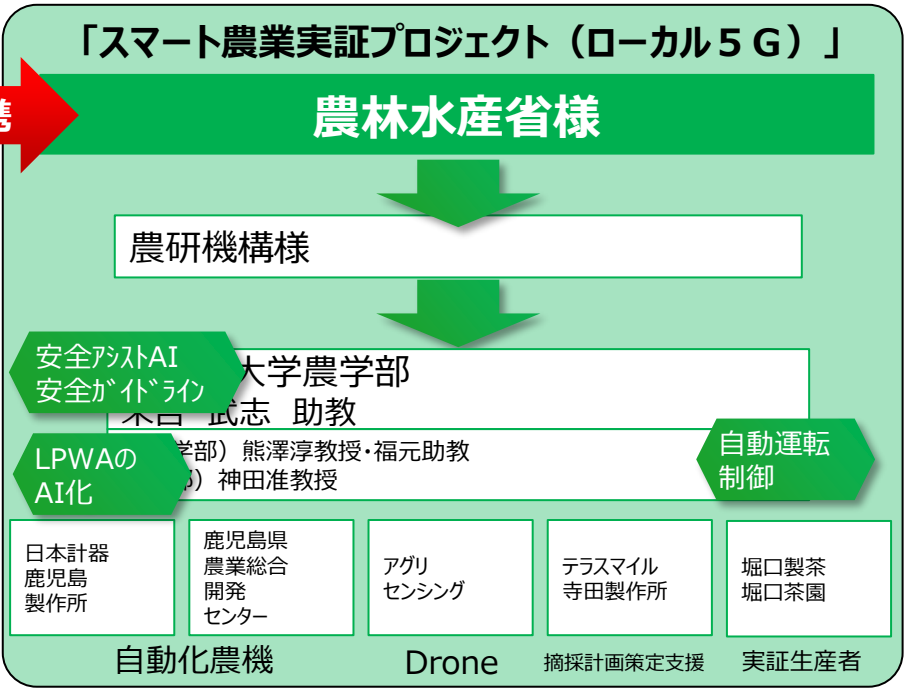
「スマート農業実証プロジェクト（ローカル５G）」

携

農林水産省様

農研機構様

安全ｱｼｽﾄAI
安全ｶﾞｲﾄﾞﾗｲﾝ

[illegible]大学農学部
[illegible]武志　助教

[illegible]学部）熊澤淳教授・福元助教
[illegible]部）神田准教授

LPWAの
AI化

自動運転
制御

日本計器
鹿児島
製作所

鹿児島県
農業総合
開発
センター

アグリ
センシング

テラスマイル
寺田製作所

堀口製茶
堀口茶園

自動化農機

Drone

摘採計画策定支援

実証生産者